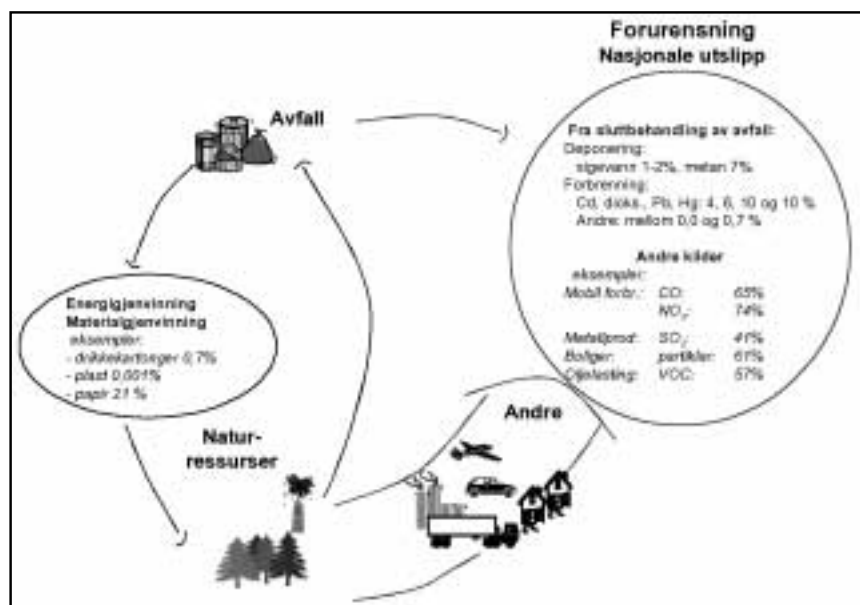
Forurensning
Nasjonale utslipp

Avfall

Fra sluttbehandling av avfall:
Deponering:
sigevann 1-2%, metan 7%
Forbrenning:
Cd, dioks., Pb, Hg: 4, 6, 10 og 10 %
Andre: mellom 0,0 og 0,7 %

Andre kilder
eksempler:

| | | |
|---|---|---|
| Mobil forbr.: | CO: | 65% |
| | $NO_x$: | 74% |
| Metallprod: | $SO_2$: | 41% |
| Boliger: | partikler: | 61% |
| Oljelasting: | VOC: | 57% |

Energigjenvinning
Materialgjenvinning
eksempler:
- drikkekartonger 0,7%
- plast 0,001%
- papir 21 %

Naturressurser

Andre